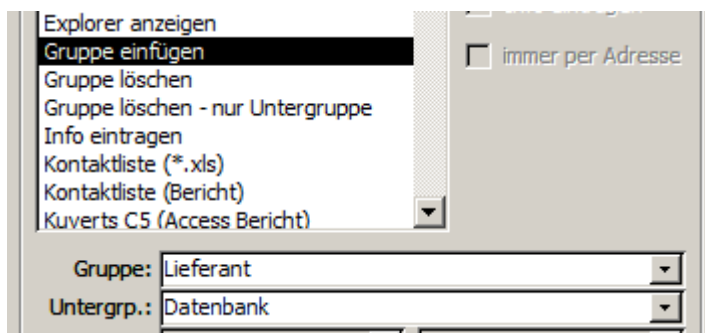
Explorer anzeigen
Gruppe einfügen
Gruppe löschen
Gruppe löschen - nur Untergruppe
Info eintragen
Kontaktliste (*.xls)
Kontaktliste (Bericht)
Kuverts C5 (Access Bericht)

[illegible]

immer per Adresse

Gruppe: Lieferant

Untergrp.: Datenbank